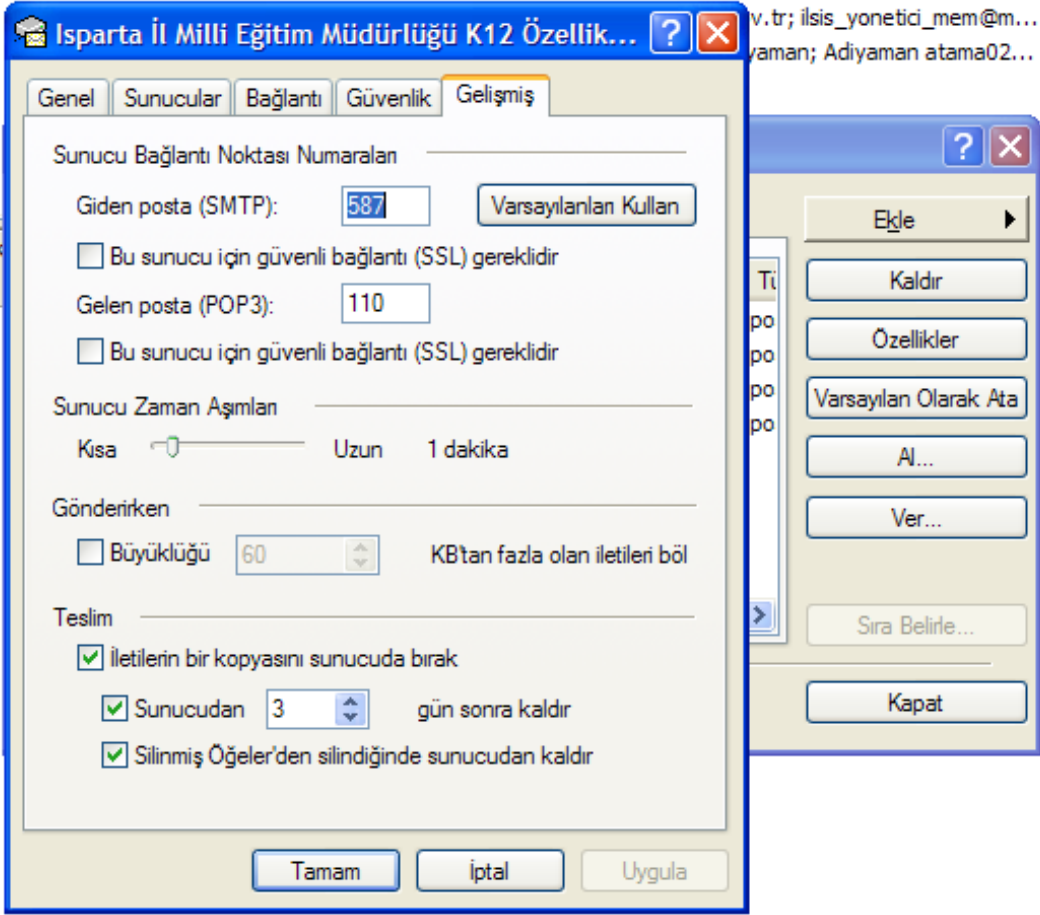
Isparta İl Milli Eğitim Müdürlüğü K12 Özellik...

v.tr; ilsis_yonetici_mem@m...
yaman; Adiyaman atama02...

Genel | Sunucular | Bağlantı | Güvenlik | Gelişmiş

Sunucu Bağlantı Noktası Numaraları

Giden posta (SMTP): 587 Varsayılanları Kullan

Bu sunucu için güvenli bağlantı (SSL) gereklidir

Gelen posta (POP3): 110

Bu sunucu için güvenli bağlantı (SSL) gereklidir

Sunucu Zaman Aşımları

Kısa Uzun 1 dakika

Gönderirken

Büyüklüğü 60 KB'tan fazla olan iletileri böl

Teslim

İletilerin bir kopyasını sunucuda bırak

Sunucudan 3 gün sonra kaldır

Silinmiş Öğeler'den silindiğinde sunucudan kaldır

Tamam İptal Uygula

Tü
po
po
po
po

Ekle
Kaldır
Özellikler
Varsayılan Olarak Ata
Al...
Ver...
Sıra Belirle...
Kapat